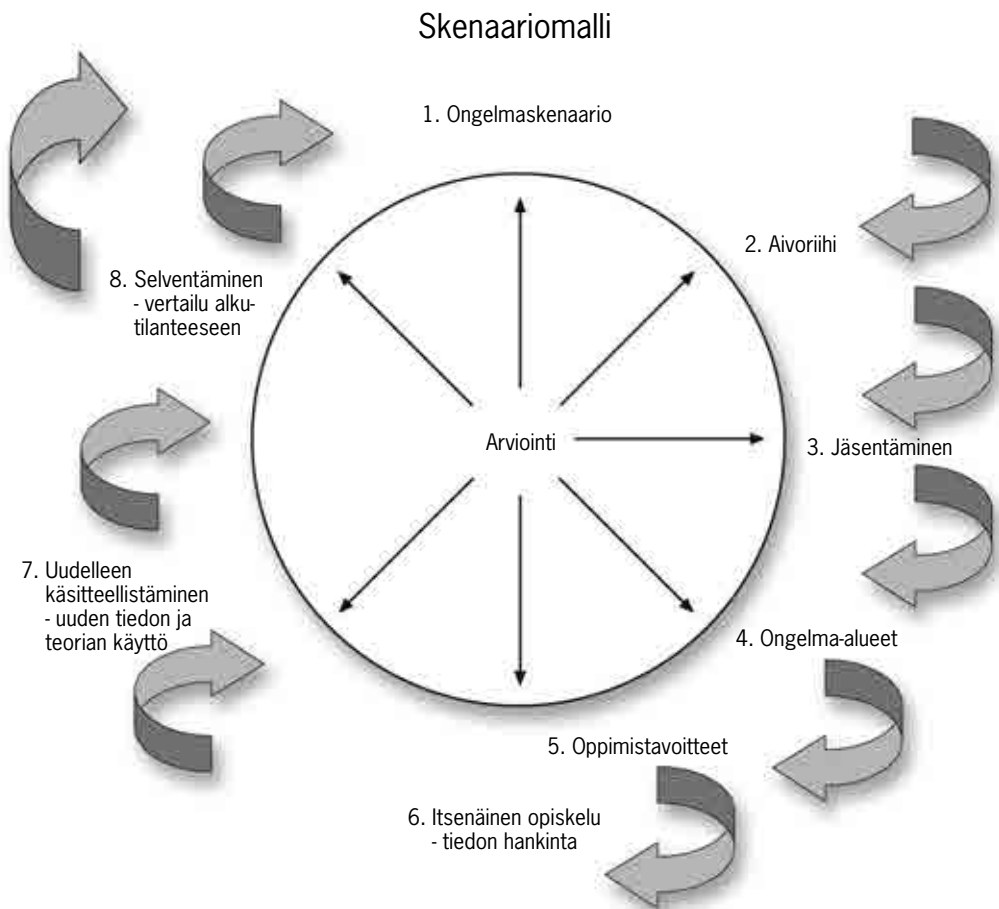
Skenaariomalli

1. Ongelmaskenaario

2. Aivoriihi

3. Jäsentäminen

4. Ongelma-alueet

5. Oppimistavoitteet

6. Itsenäinen opiskelu
- tiedon hankinta

7. Uudelleen käsitteellistäminen
- uuden tiedon ja teorian käyttö

8. Selventäminen
- vertailu alkutilanteeseen

Arviointi